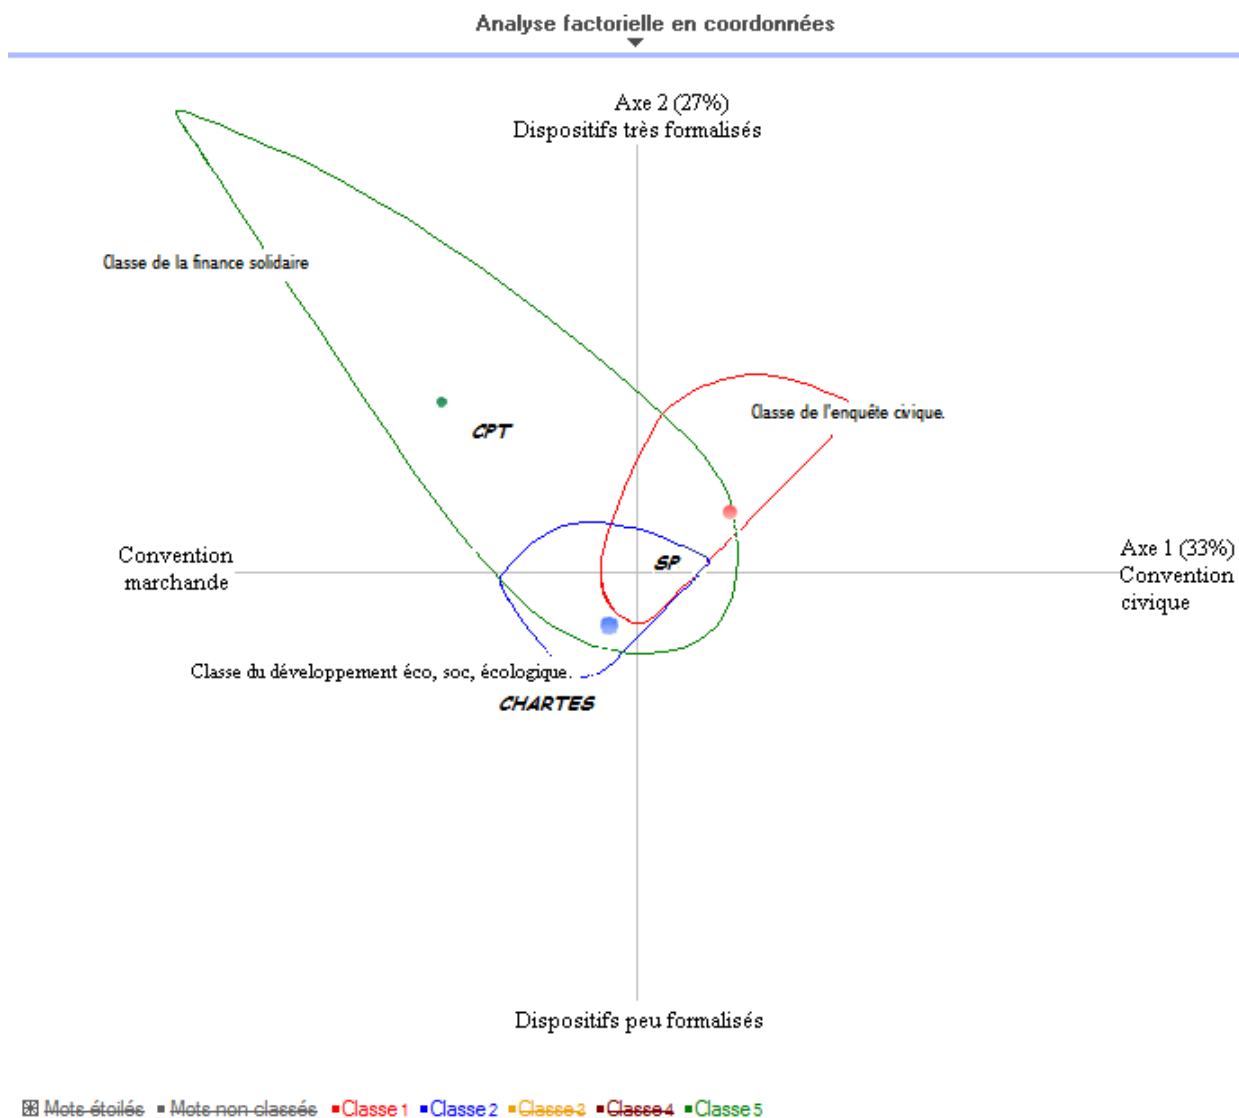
Analyse factorielle en coordonnées

Axe 2 (27%)
Dispositifs très formalisés

Classe de la finance solidaire

CPT

Classe de l'enquête civique.

Convention marchande

SP

Axe 1 (33%)
Convention civique

Classe du développement éco, soc, écologique.

CHARTES

Dispositifs peu formalisés

Mots étoilés ▪ Mots non classés ▪ Classe 1 ▪ Classe 2 ▪ Classe 3 ▪ Classe 4 ▪ Classe 5